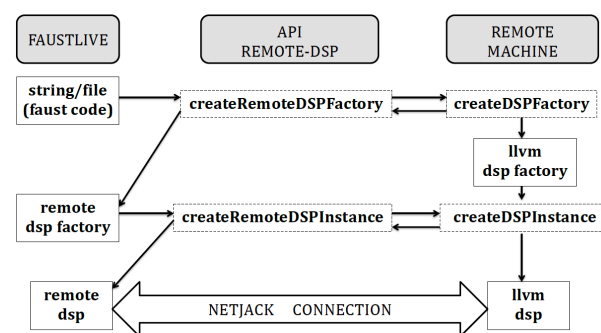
FAUSTLIVE

API
REMOTE-DSP

REMOTE
MACHINE

string/file
(faust code)

createRemoteDSPFactory

createDSPFactory

llvm
dsp factory

remote
dsp factory

createRemoteDSPInstance

createDSPInstance

remote
dsp

NETJACK CONNECTION

llvm
dsp